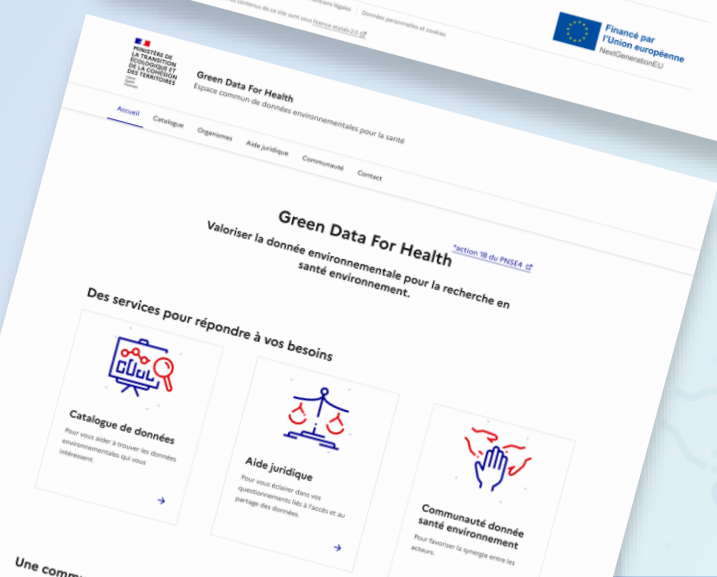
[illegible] contenus de ce site sont sous licence etalab-2.0 | Mentions légales | Données personnelles et cookies

Financé par l'Union européenne
NextGenerationEU

MINISTÈRE DE LA TRANSITION ÉCOLOGIQUE ET DE LA COHÉSION DES TERRITOIRES
Liberté
Égalité
Fraternité

Green Data For Health
Espace commun de données environnementales pour la santé

Accueil
Catalogue
Organismes
Aide juridique
Communauté
Contact

Green Data For Health
*action 18 du PNSE4
Valoriser la donnée environnementale pour la recherche en santé environnement.

Des services pour répondre à vos besoins

Catalogue de données
Pour vous aider à trouver les données environnementales qui vous intéressent.

Aide juridique
Pour vous éclairer dans vos questionnements liés à l'accès et au partage des données.

Communauté donnée santé environnement
Pour favoriser la synergie entre les acteurs.

Une comm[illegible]